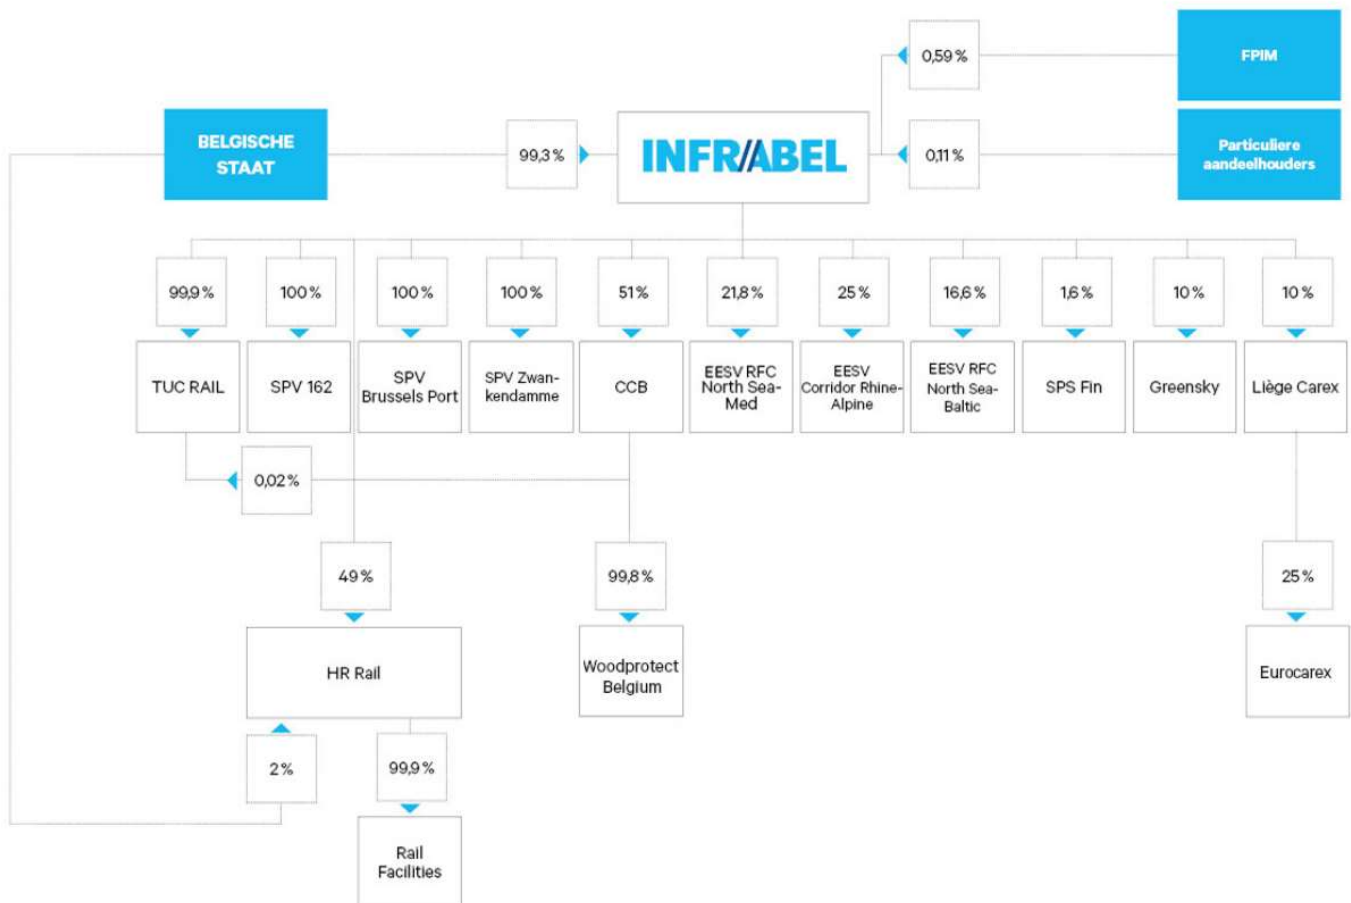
0,59 %

FPIM

BELGISCHE STAAT

99,3 %

INFRABEL

0,11 %

Particuliere aandeelhouders

99,9 %

100 %

100 %

100 %

51 %

21,8 %

25 %

16,6 %

1,6 %

10 %

10 %

TUC RAIL

SPV 162

SPV Brussels Port

SPV Zwankendamme

CCB

EESV RFC North Sea-Med

EESV Corridor Rhine-Alpine

EESV RFC North Sea-Baltic

SPS Fin

Greensky

Liège Carex

0,02 %

49 %

99,8 %

25 %

HR Rail

Woodprotect Belgium

Eurocarex

2 %

99,9 %

Rail Facilities